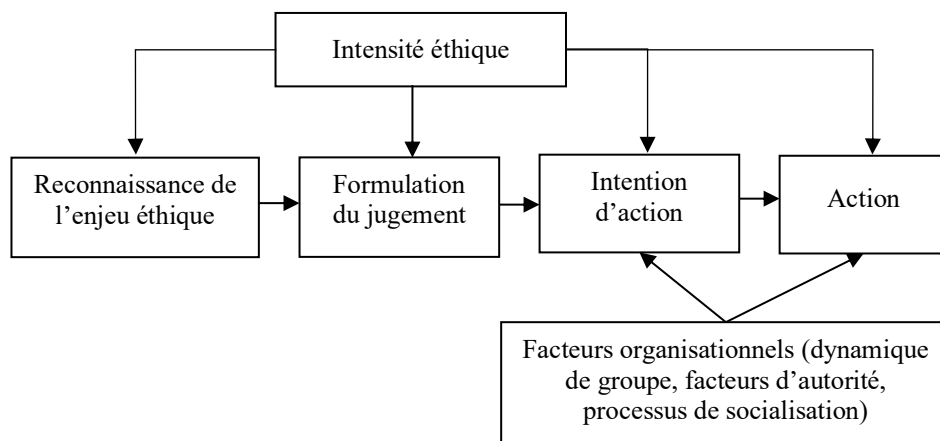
Intensité éthique

Reconnaissance de l'enjeu éthique

Formulation du jugement

Intention d'action

Action

Facteurs organisationnels (dynamique de groupe, facteurs d'autorité, processus de socialisation)